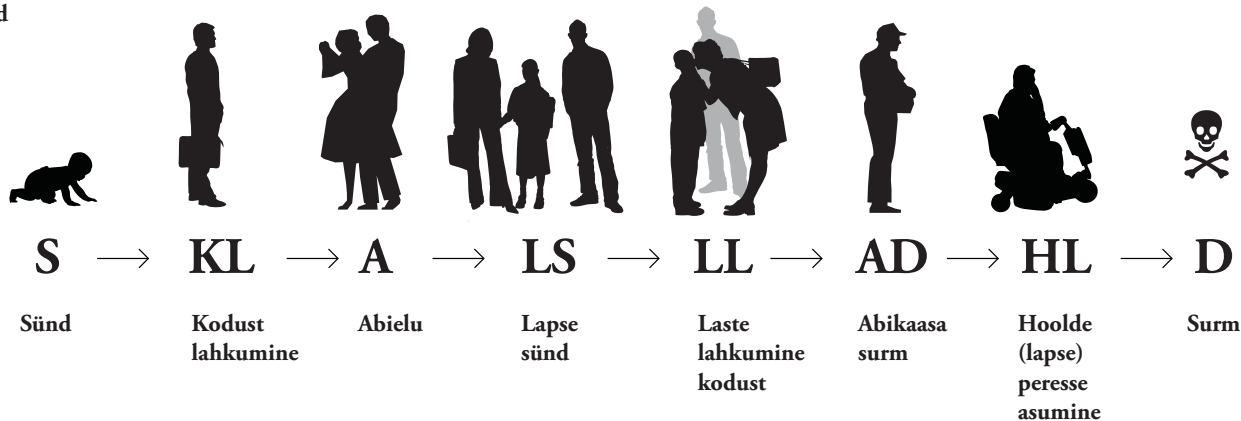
d

S $\longrightarrow$ KL $\longrightarrow$ A $\longrightarrow$ LS $\longrightarrow$ LL $\longrightarrow$ AD $\longrightarrow$ HL $\longrightarrow$ D

Sünd

Kodust lahkumine

Abielu

Lapse sünd

Laste lahkumine kodust

Abikaasa surm

Hoolde (lapse) peresse asumine

Surm